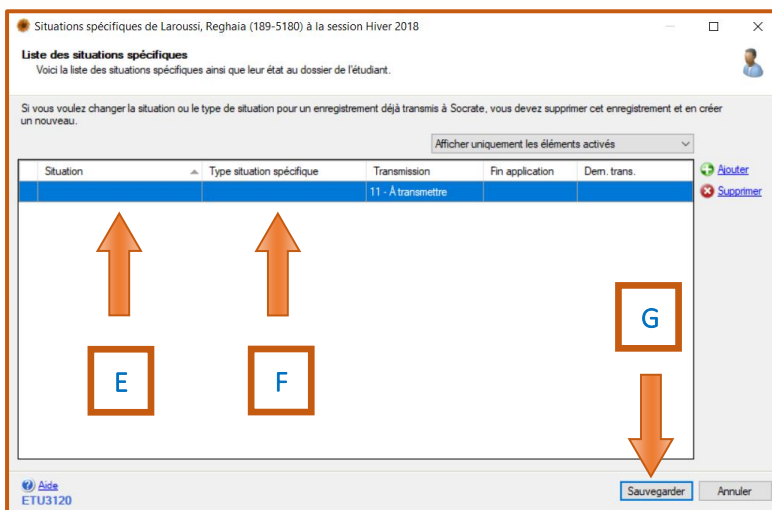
Situations spécifiques de Laroussi, Reghaia (189-5180) à la session Hiver 2018

Liste des situations spécifiques
Voici la liste des situations spécifiques ainsi que leur état au dossier de l'étudiant.

Si vous voulez changer la situation ou le type de situation pour un enregistrement déjà transmis à Socrate, vous devez supprimer cet enregistrement et en créer un nouveau.

Afficher uniquement les éléments activés

| Situation | Type situation spécifique | Transmission | Fin application | Dem. trans. |
|---|---|---|---|---|
| | | 11 - À transmettre | | |

Ajouter
Supprimer

E
F
G

Aide
ETU3120

Sauvegarder
Annuler